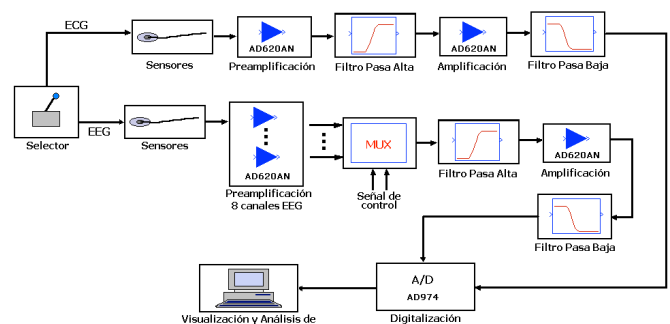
ECG

Sensores

AD620AN

Preamplificación

Filtro Pasa Alta

AD620AN

Amplificación

Filtro Pasa Baja

EEG

Selector

Sensores

AD620AN

Preamplificación 8 canales EEG

MUX

Señal de control

Filtro Pasa Alta

AD620AN

Amplificación

Filtro Pasa Baja

A/D

AD974

Digitalización

Visualización y Análisis de